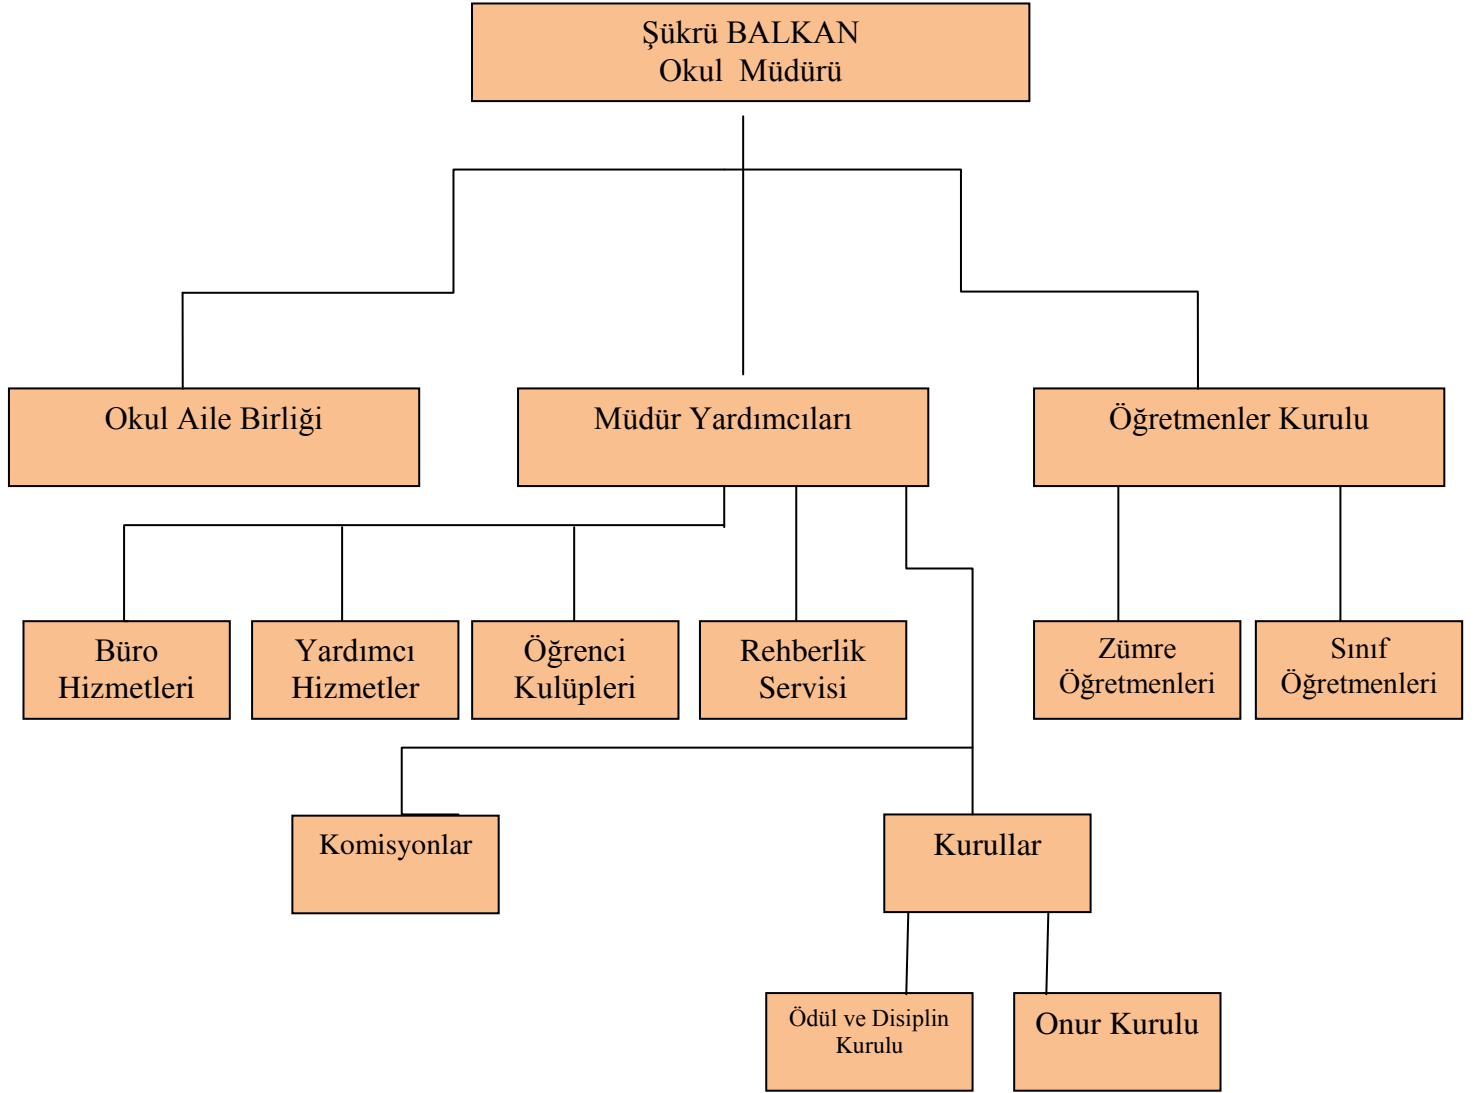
Şükrü BALKAN
Okul Müdürü

Okul Aile Birliği

Müdür Yardımcıları

Öğretmenler Kurulu

Büro Hizmetleri

Yardımcı Hizmetler

Öğrenci Kulüpleri

Rehberlik Servisi

Zümre Öğretmenleri

Sınıf Öğretmenleri

Komisyonlar

Kurullar

Ödül ve Disiplin Kurulu

Onur Kurulu